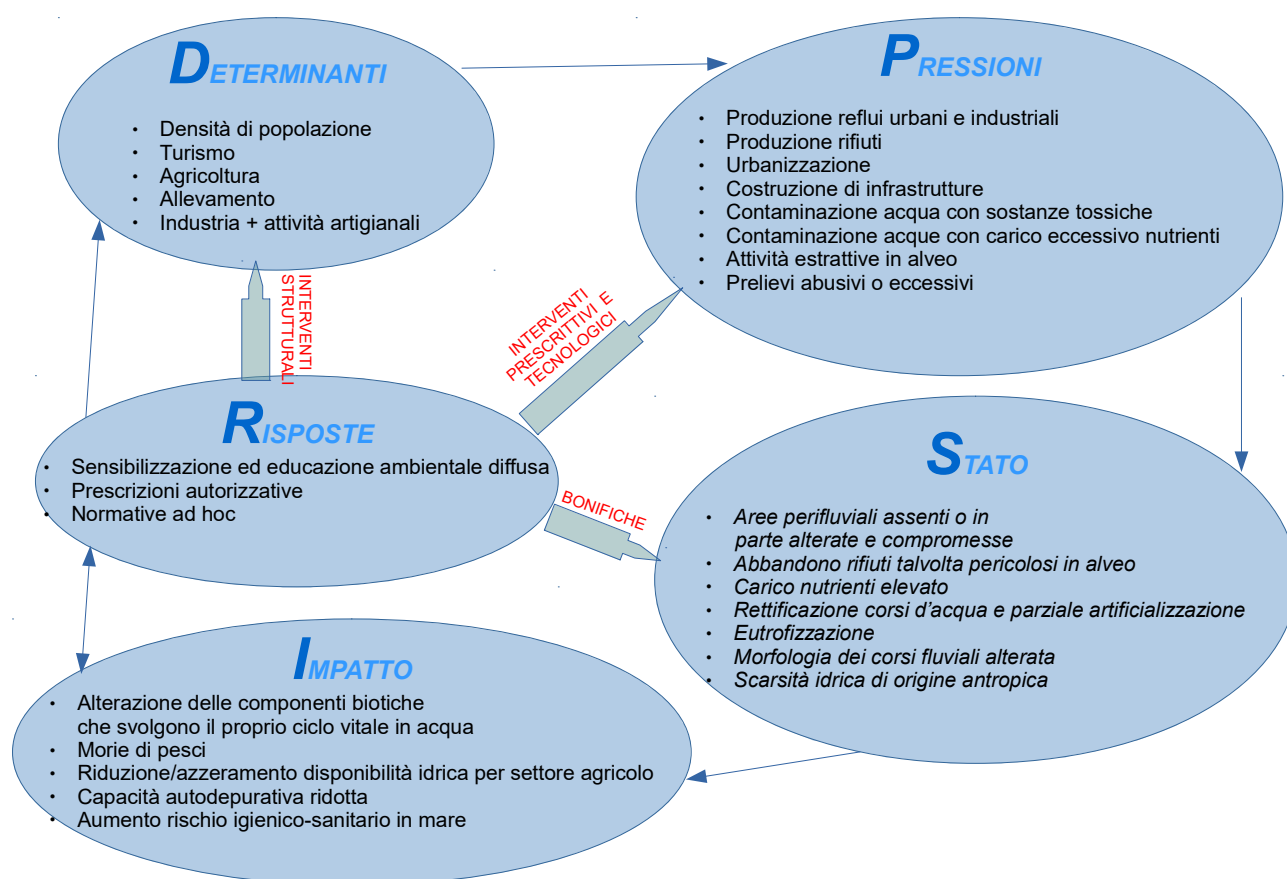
DETERMINANTI

- Densità di popolazione
- Turismo
- Agricoltura
- Allevamento
- Industria + attività artigianali

PRESSIONI

- Produzione reflui urbani e industriali
- Produzione rifiuti
- Urbanizzazione
- Costruzione di infrastrutture
- Contaminazione acqua con sostanze tossiche
- Contaminazione acque con carico eccessivo nutrienti
- Attività estrattive in alveo
- Prelievi abusivi o eccessivi

INTERVENTI STRUTTURALI

INTERVENTI PRESCRITTIVI E TECNOLOGICI

RISPOSTE

- Sensibilizzazione ed educazione ambientale diffusa
- Prescrizioni autorizzative
- Normative ad hoc

BONIFICHE

STATO

- Aree perifluviali assenti o in parte alterate e compromesse
- Abbandono rifiuti talvolta pericolosi in alveo
- Carico nutrienti elevato
- Rettificazione corsi d'acqua e parziale artificializzazione
- Eutrofizzazione
- Morfologia dei corsi fluviali alterata
- Scarsità idrica di origine antropica

IMPATTO

- Alterazione delle componenti biotiche che svolgono il proprio ciclo vitale in acqua
- Morie di pesci
- Riduzione/azzeramento disponibilità idrica per settore agricolo
- Capacità autodepurativa ridotta
- Aumento rischio igienico-sanitario in mare